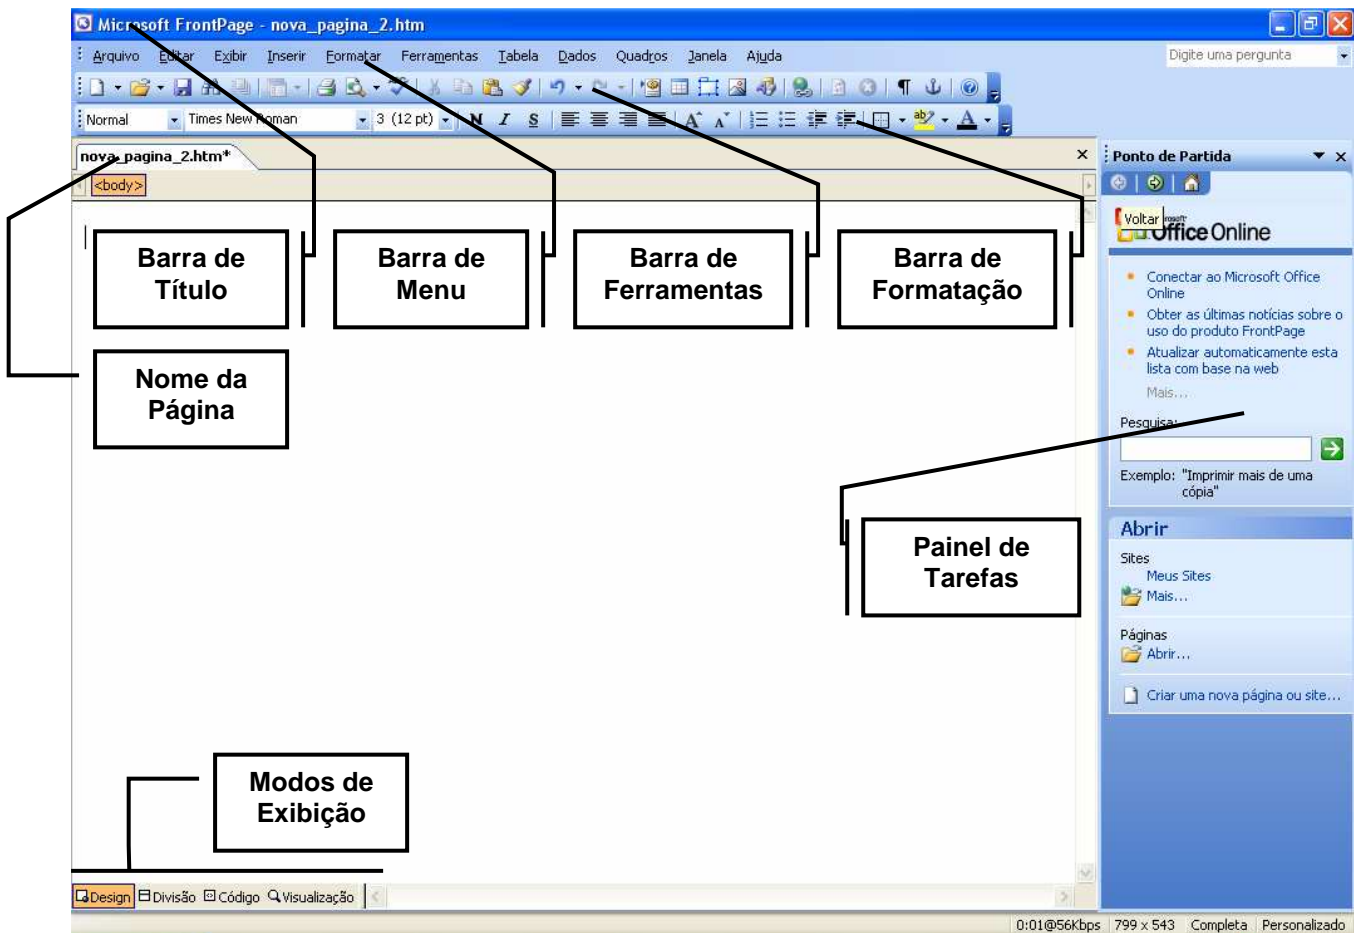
Microsoft FrontPage - nova_pagina_2.htm

Arquivo Editar Exibir Inserir Formatar Ferramentas Tabela Dados Quadros Janela Ajuda

Digite uma pergunta

Normal Times New Roman 3 (12 pt) N I S

nova_pagina_2.htm*

<body>

Barra de Título

Barra de Menu

Barra de Ferramentas

Barra de Formatação

Nome da Página

Ponto de Partida

Voltar

Office Online

Conectar ao Microsoft Office Online

Obter as últimas notícias sobre o uso do produto FrontPage

Atualizar automaticamente esta lista com base na web

Mais...

Pesquisa:

Exemplo: "Imprimir mais de uma cópia"

Painel de Tarefas

Abrir

Sites

Meus Sites

Mais...

Páginas

Abrir...

Criar uma nova página ou site...

Modos de Exibição

Design Divisão Código Visualização

0:01@56Kbps 799 x 543 Completa Personalizado